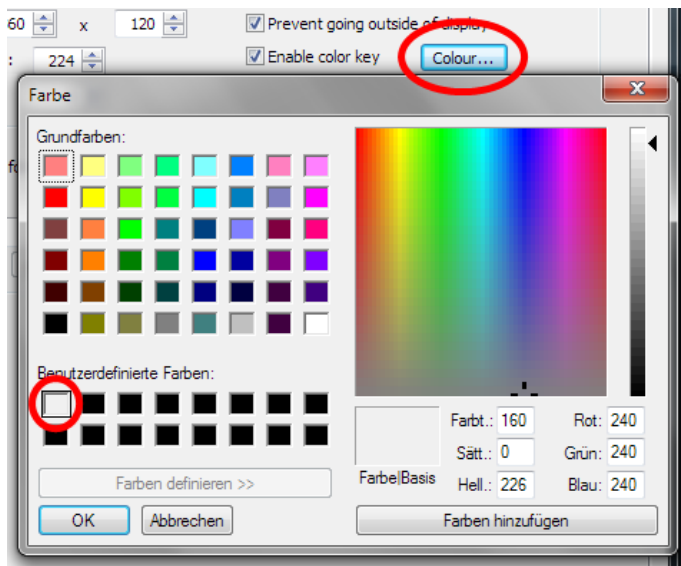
60 x 120
Prevent going outside of display
: 224
Enable color key
Colour...

Farbe

Grundfarben:

Benutzerdefinierte Farben:

Farben definieren >>

OK
Abbrechen

Farbt.: 160
Rot: 240
Sätt.: 0
Grün: 240
Farbe|Basis
Hell.: 226
Blau: 240

Farben hinzufügen